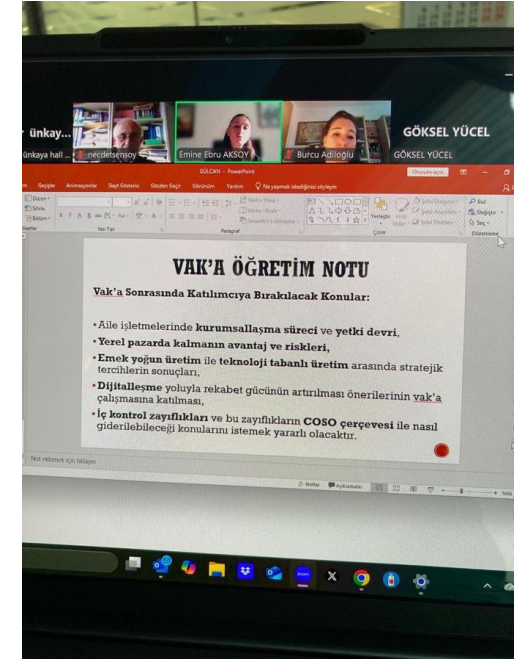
ünkay...
ünkaya hal...
nerdetsensoy
Emine Ebru AKSOY
Burcu Adıloğlu
GÖKSEL YÜCEL
GÖKSEL YÜCEL

GÜLCAN - PowerPoint
Oturum aç
Geçişler Animasyonlar Slayt Gösterisi Gözden Geçir Görünüm Yardım Ne yapmak istediğinizi söyleyin
Düzen
Sıfırla
Bölüm
Slaytlar
Yazı Tipi
Paragraf
Çizim
Yerleştir
Bul
Değiştir
Seç
Düzenleme

VAK'A ÖĞRETİM NOTU

Vak'a Sonrasında Katılımcıya Bırakılacak Konular:

•Aile işletmelerinde kurumsallaşma süreci ve yetki devri,
•Yerel pazarda kalmanın avantaj ve riskleri,
•Emek yoğun üretim ile teknoloji tabanlı üretim arasında stratejik tercihlerin sonuçları,
•Dijitalleşme yoluyla rekabet gücünün artırılması önerilerinin vak'a çalışmasına katılması,
•İç kontrol zayıflıkları ve bu zayıflıkların COSO çerçevesi ile nasıl giderilebileceği konularını istemek yararlı olacaktır.

Not eklemek için tıklayın
Notlar Açıklamalar